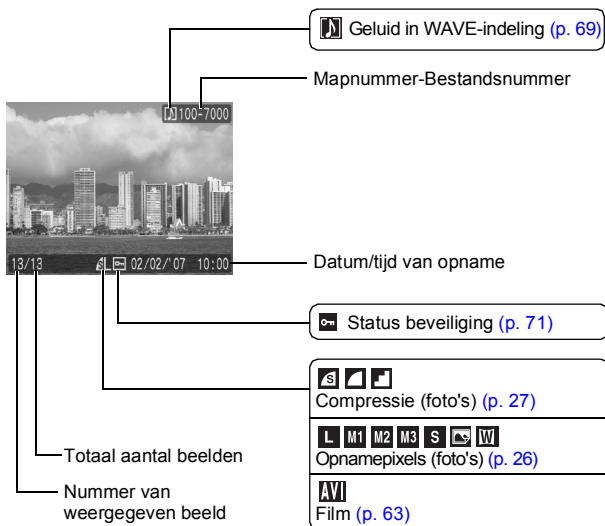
100-7000

13/13 02/02/'07 10:00

Geluid in WAVE-indeling (p. 69)

Mapnummer-Bestandsnummer

Datum/tijd van opname

Status beveiliging (p. 71)

Compressie (foto's) (p. 27)

L M1 M2 M3 S W
Opnamepixels (foto's) (p. 26)

AVI
Film (p. 63)

Totaal aantal beelden

Nummer van weergegeven beeld